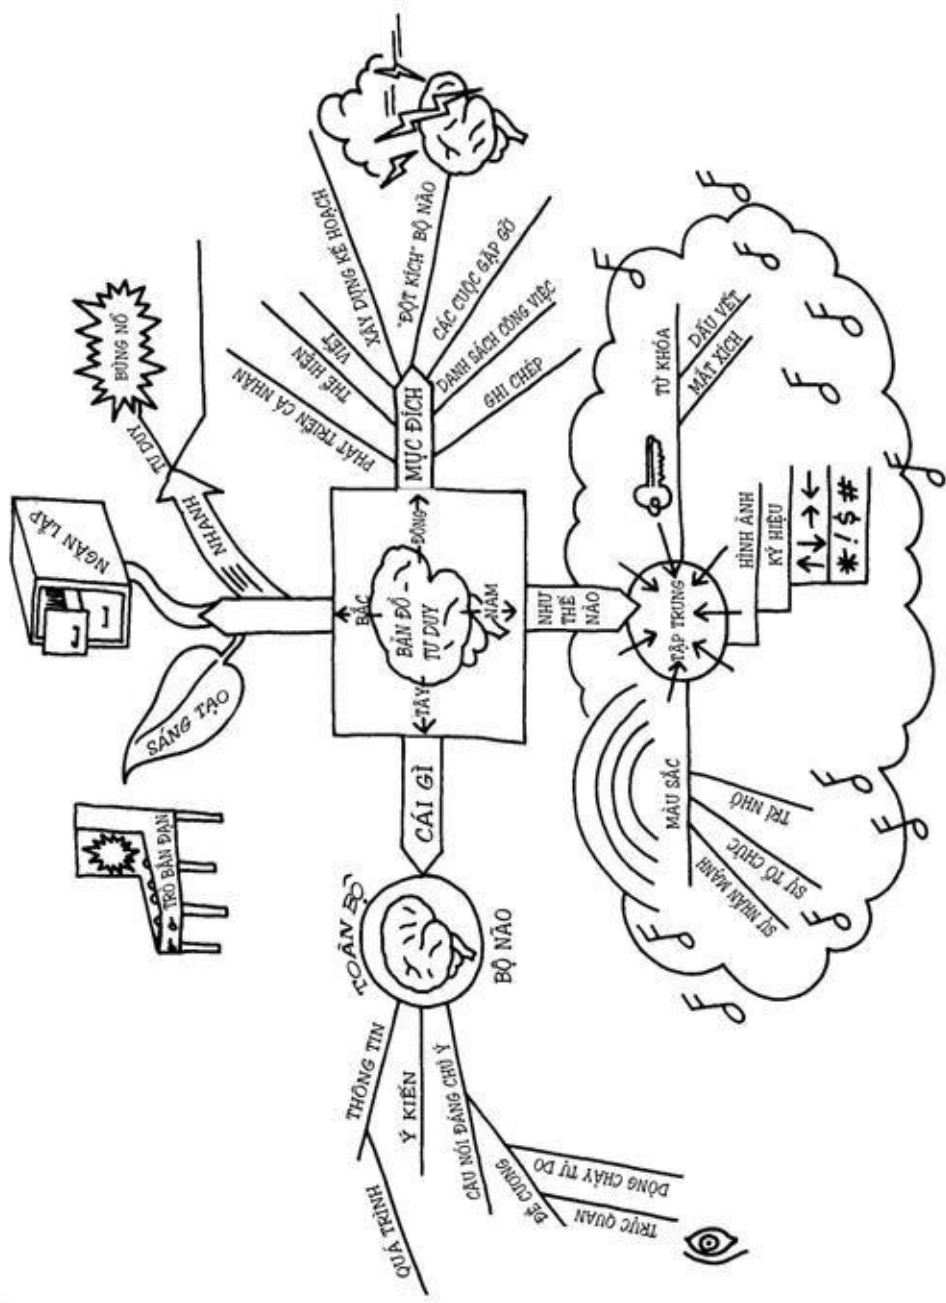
BẢN ĐỒ TƯ DUY

BẮC
ĐÔNG
NAM
TÂY

MỤC ĐÍCH
PHÁT TRIỂN CÁ NHÂN
THỂ HIỆN
VIẾT
XÂY DỰNG KẾ HOẠCH
"ĐỘT KÍCH" BỘ NÃO
CÁC CUỘC GẶP GỠ
DANH SÁCH CÔNG VIỆC
GHI CHÉP

NHƯ THẾ NÀO
TẬP TRUNG
TỪ KHÓA
DẤU VẾT
MẮT XÍCH
HÌNH ẢNH
KÝ HIỆU
$\uparrow \downarrow \rightarrow \leftarrow$
$* ! \$ \#$
MÀU SẮC
TRÍ NHỚ
SỰ TỔ CHỨC
SỰ NHẤN MẠNH

CÁI GÌ
TOÀN BỘ
BỘ NÃO
THÔNG TIN
QUÁ TRÌNH
Ý KIẾN
CÂU NÓI ĐÁNG CHÚ Ý
ĐỀ CƯƠNG
DÒNG CHẢY TỰ DO
TRỰC QUAN

SÁNG TẠO
TRÒ BẢN ĐẠN
NGĂN LẬP
NHANH
TƯ DUY
BÙNG NỔ